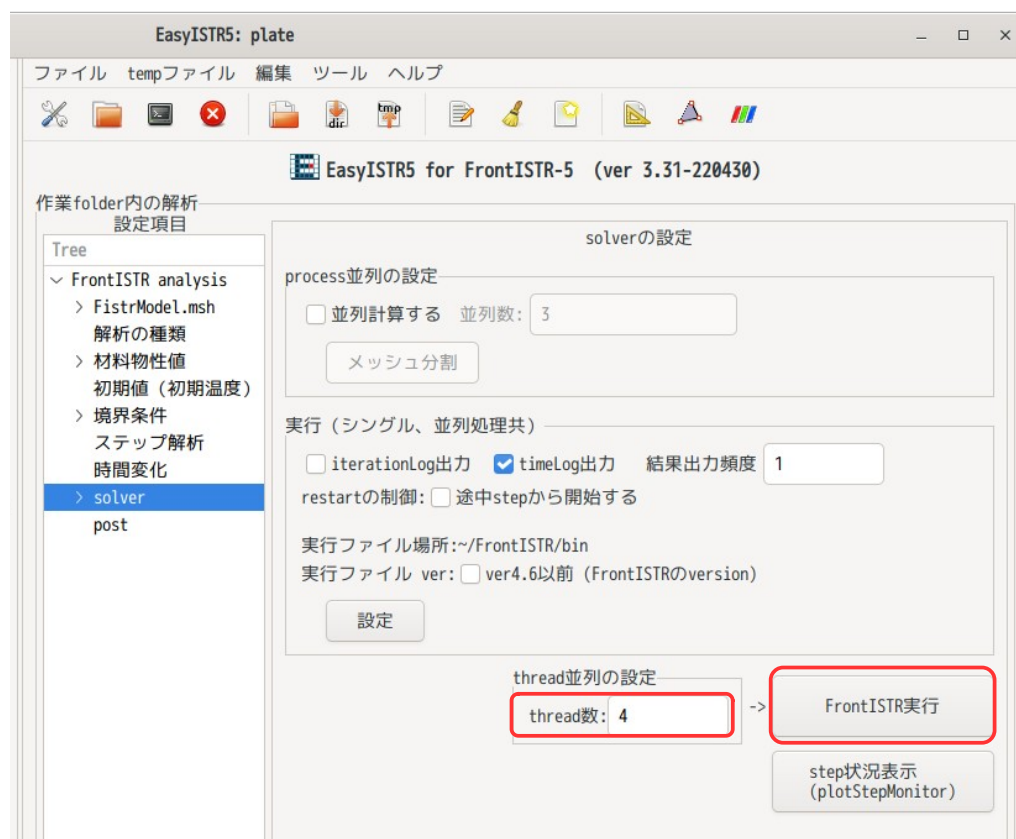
EasyISTR5: plate

ファイル tempファイル 編集 ツール ヘルプ

dir tmp

EasyISTR5 for FrontISTR-5 (ver 3.31-220430)

作業folder内の解析
設定項目

Tree
FrontISTR analysis
FistrModel.msh
解析の種類
材料物性値
初期値（初期温度）
境界条件
ステップ解析
時間変化
solver
post

solverの設定

process並列の設定
並列計算する 並列数: 3
メッシュ分割

実行（シングル、並列処理共）
iterationLog出力 timeLog出力 結果出力頻度 1
restartの制御: 途中stepから開始する

実行ファイル場所:~/FrontISTR/bin
実行ファイル ver: ver4.6以前 (FrontISTRのversion)
設定

thread並列の設定
thread数: 4
->
FrontISTR実行
step状況表示
(plotStepMonitor)